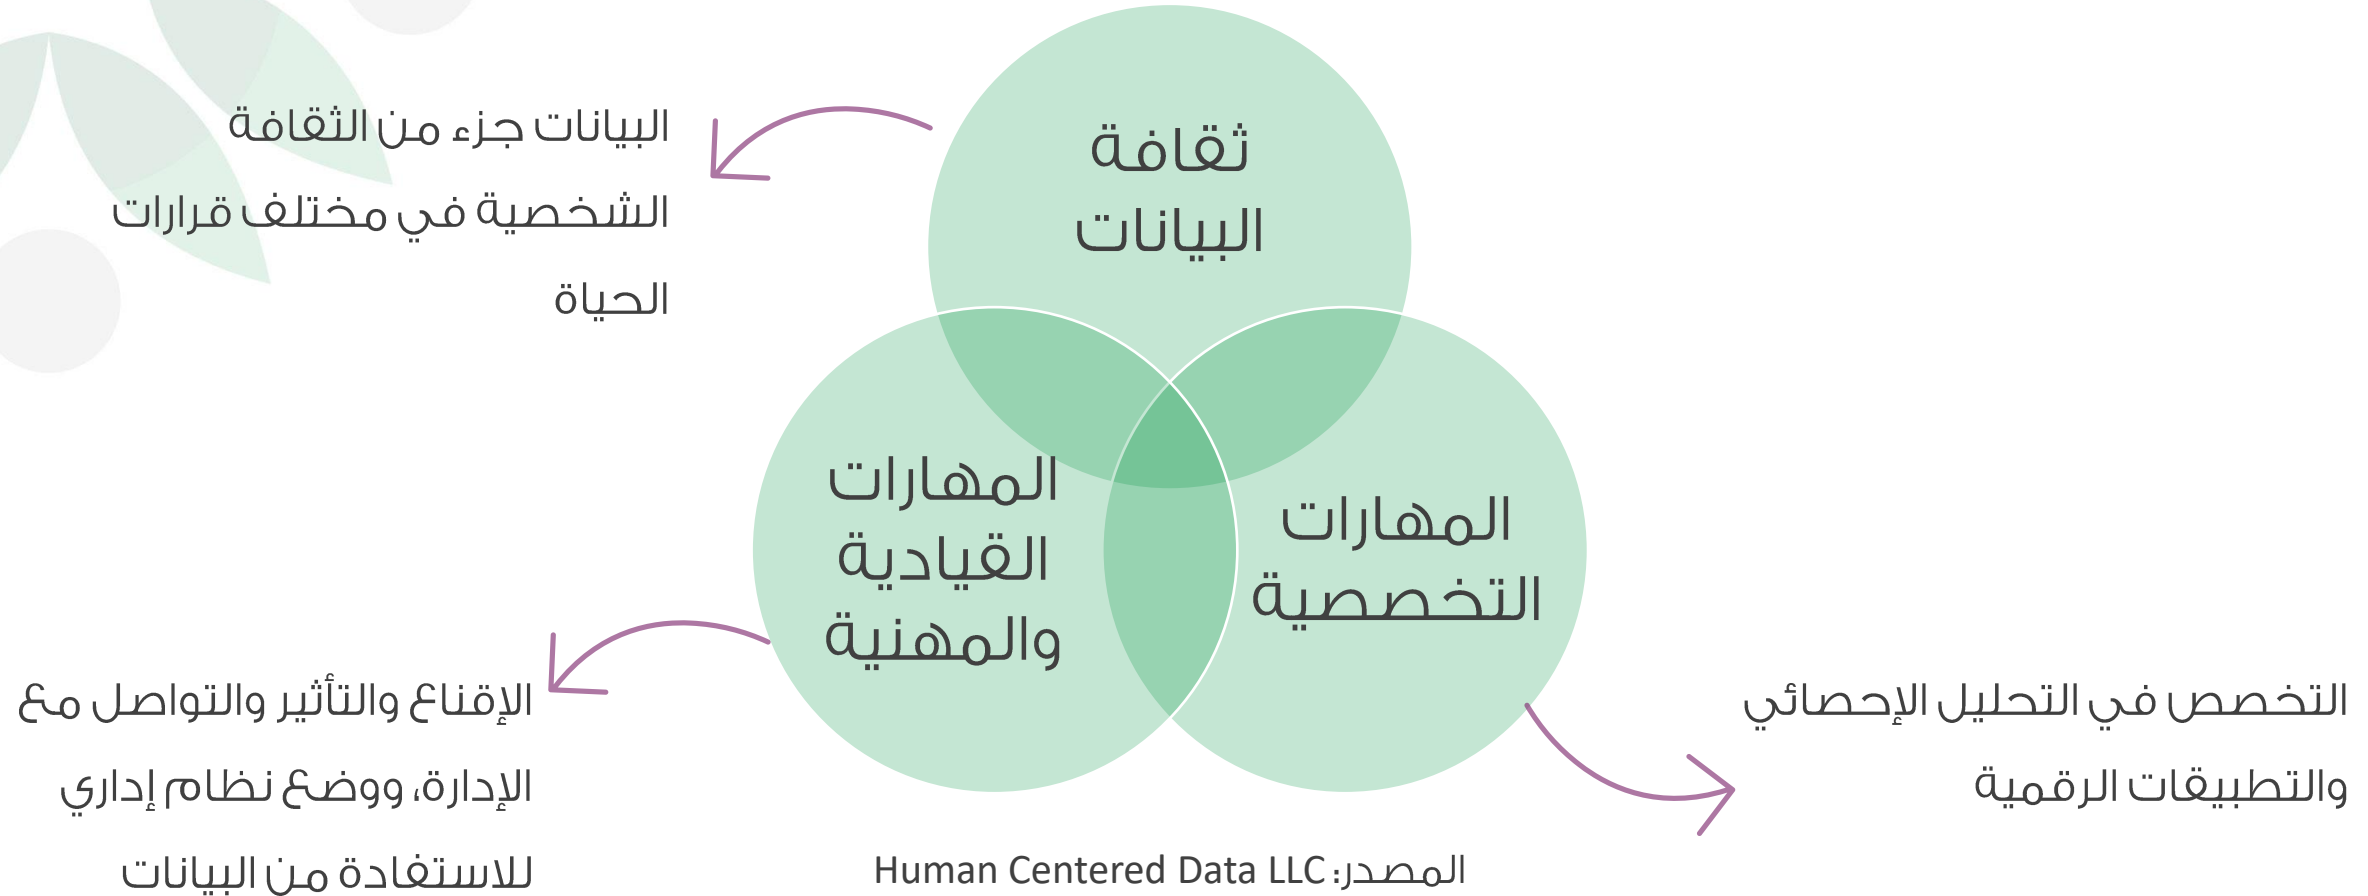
ثقافة البيانات

البيانات جزء من الثقافة الشخصية في مختلف قرارات الحياة

المهارات القيادية والمهنية

المهارات التخصصية

الإقناع والتأثير والتواصل مع الإدارة، ووضع نظام إداري للاستفادة من البيانات

التخصص في التحليل الإحصائي والتطبيقات الرقمية

المصدر: Human Centered Data LLC